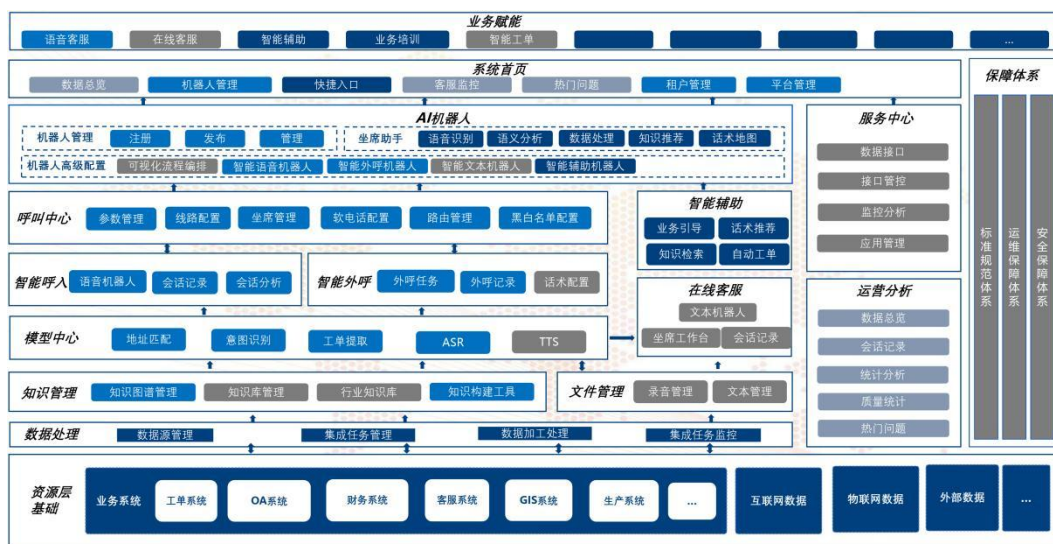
业务赋能

语音客服 在线客服 智能辅助 业务培训 智能工单 ...

系统首页

数据总览 机器人管理 快捷入口 客服监控 热门问题 租户管理 平台管理

AI机器人

机器人管理 注册 发布 管理

坐席助手 语音识别 语义分析 数据处理 知识推荐 话术地图

机器人高级配置 可视化流程编排 智能语音机器人 智能外呼机器人 智能文本机器人 智能辅助机器人

呼叫中心 参数管理 线路配置 坐席管理 软电话配置 路由管理 黑白名单配置

智能呼入 语音机器人 会话记录 会话分析

智能外呼 外呼任务 外呼记录 话术配置

模型中心 地址匹配 意图识别 工单提取 ASR TTS

知识管理 知识图谱管理 知识库管理 行业知识库 知识构建工具

数据处理 数据源管理 集成任务管理 数据加工处理 集成任务监控

智能辅助

业务引导 话术推荐 知识检索 自动工单

在线客服

文本机器人 坐席工作台 会话记录

文件管理 录音管理 文本管理

服务中心

数据接口 接口管控 监控分析 应用管理

运营分析

数据总览 会话记录 统计分析 质量统计 热门问题

保障体系

标准规范体系 运维保障体系 安全保障体系

资源层基础

业务系统 工单系统 OA系统 财务系统 客服系统 GIS系统 生产系统 ...

互联网数据 物联网数据 外部数据 ...